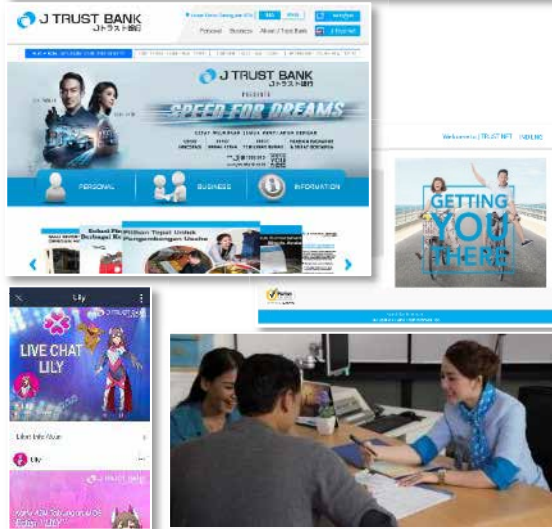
J TRUST BANK
Jトラスト銀行

Personal Business About J Trust Bank

J TRUST BANK
Jトラスト銀行
PRESENTS
SPEED FOR DREAMS

PERSONAL
BUSINESS
INFORMATION

Pilihan Tepat Untuk Pengembangan Usaha

Welcome to J TRUST NET

GETTING YOU THERE

Lily
LIVE CHAT LILY
J TRUST BANK
Lily
J Trust Bank